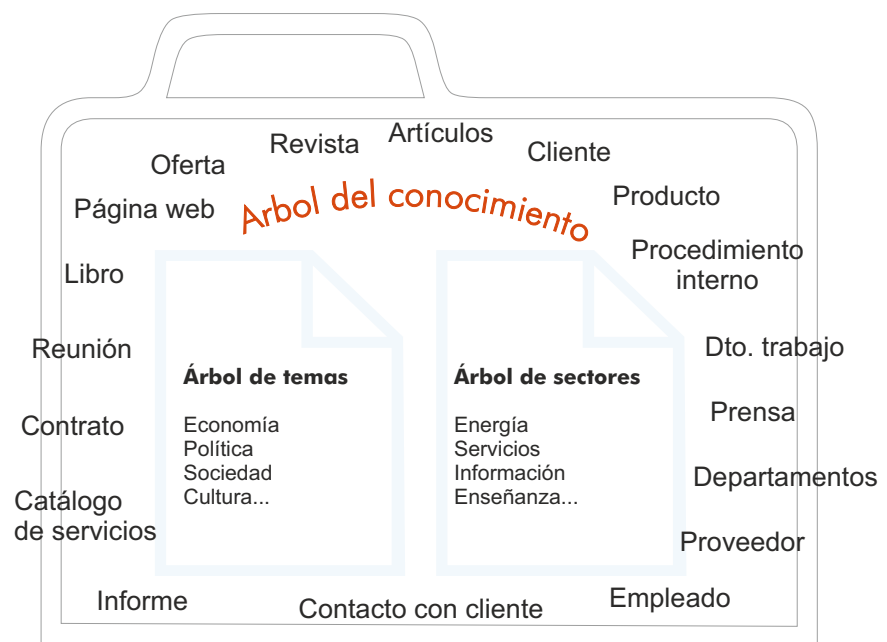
Arbol del conocimiento

Oferta
Revista
Artículos
Cliente
Página web
Producto
Procedimiento interno
Libro
Reunión
Dto. trabajo
Contrato
Prensa
Catálogo de servicios
Departamentos
Proveedor
Informe
Contacto con cliente
Empleado

Árbol de temas

Economía
Política
Sociedad
Cultura...

Árbol de sectores

Energía
Servicios
Información
Enseñanza...